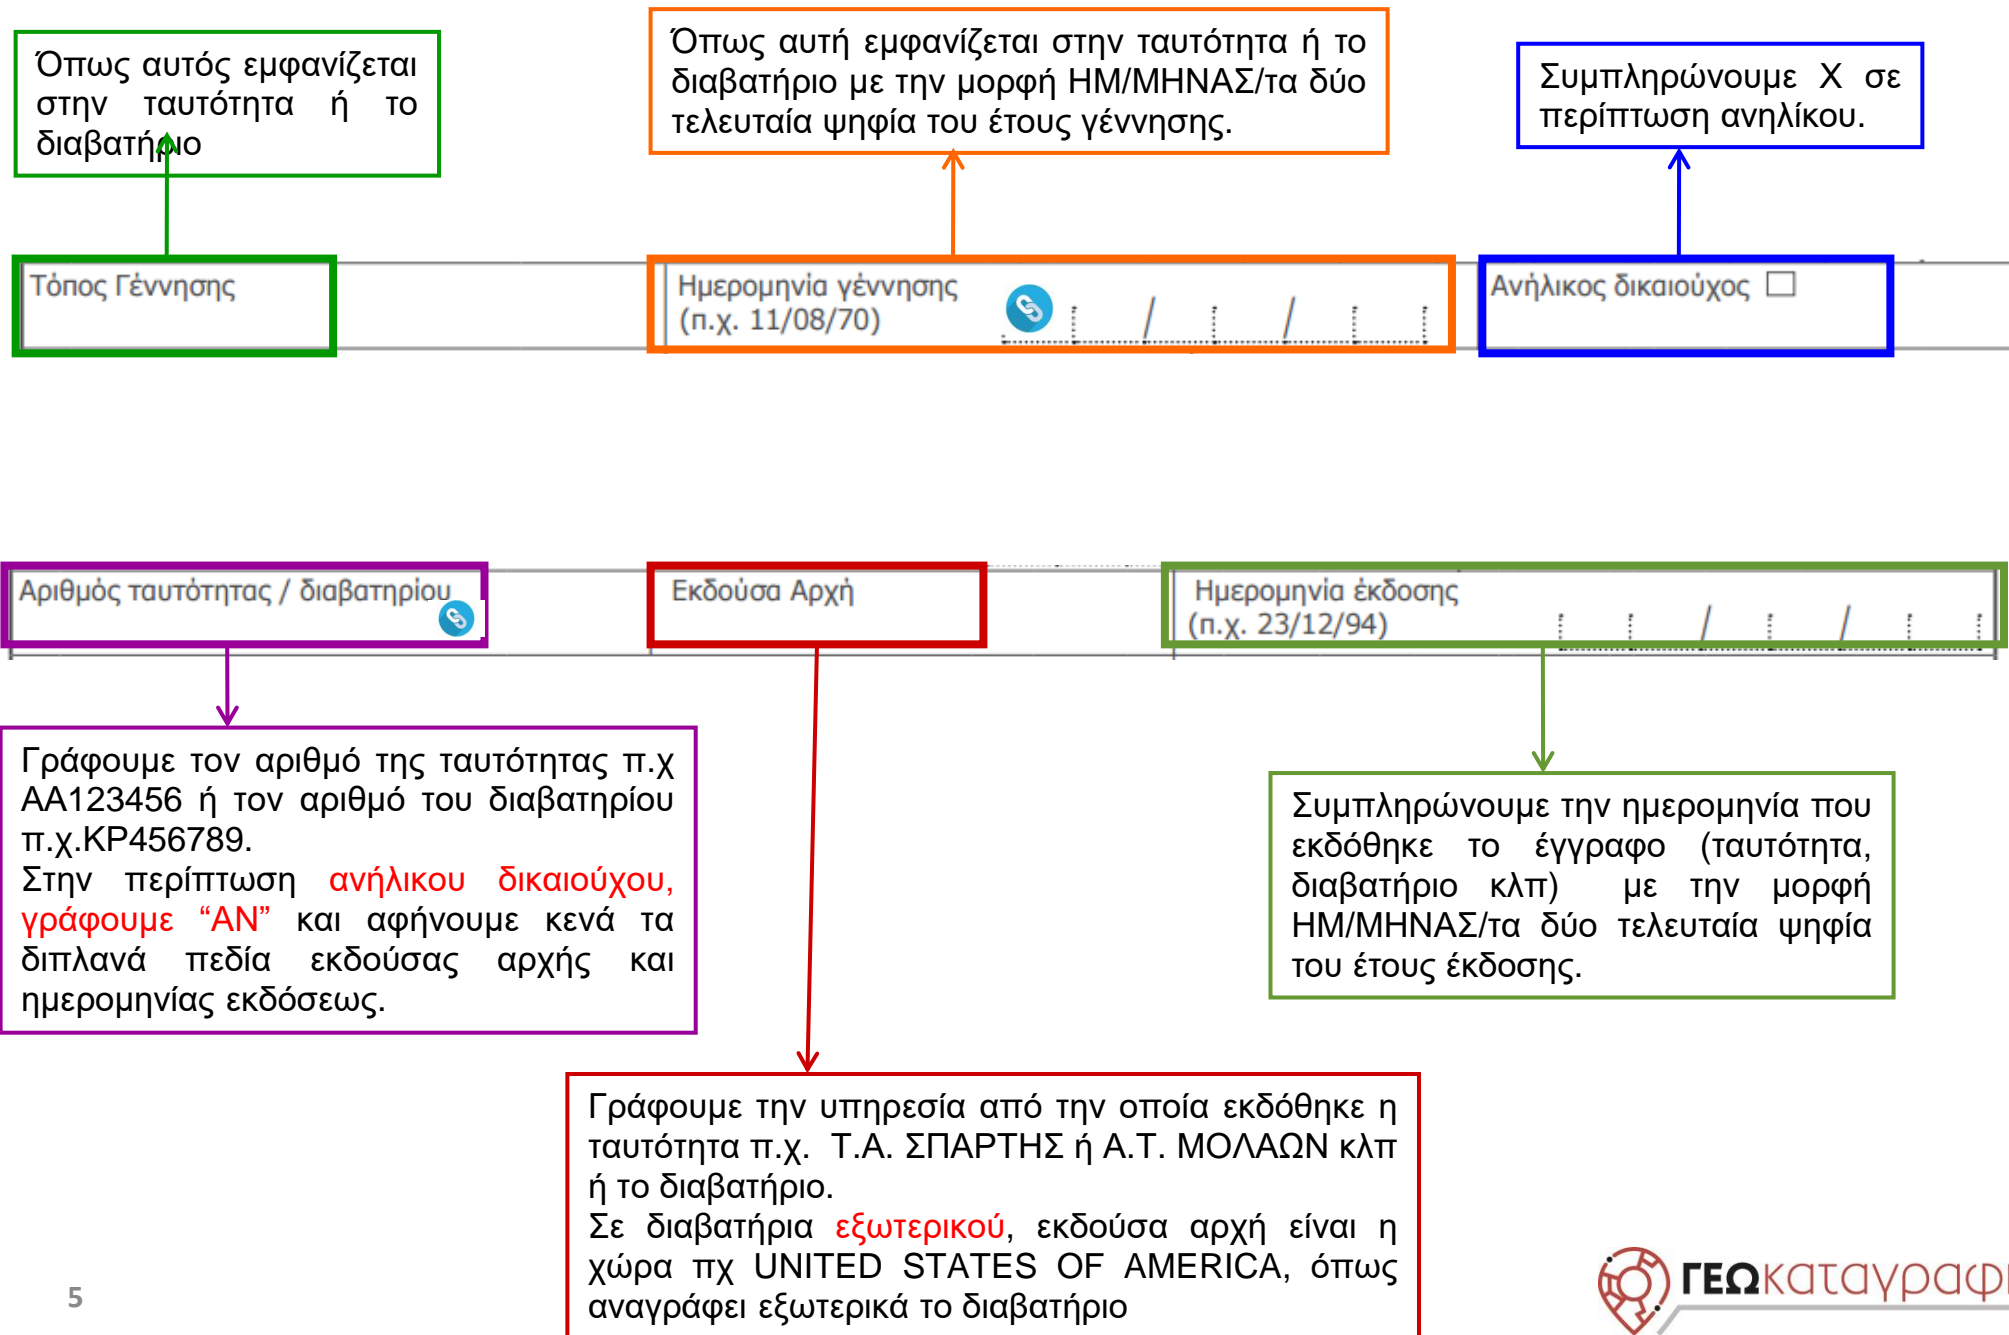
Όπως αυτός εμφανίζεται στην ταυτότητα ή το διαβατήριο

Όπως αυτή εμφανίζεται στην ταυτότητα ή το διαβατήριο με την μορφή ΗΜ/ΜΗΝΑΣ/τα δύο τελευταία ψηφία του έτους γέννησης.

Συμπληρώνουμε Χ σε περίπτωση ανηλίκου.

Τόπος Γέννησης

Ημερομηνία γέννησης (π.χ. 11/08/70)

/ /

Ανήλικος δικαιούχος

Αριθμός ταυτότητας / διαβατηρίου

Εκδούσα Αρχή

Ημερομηνία έκδοσης (π.χ. 23/12/94)

/ /

Γράφουμε τον αριθμό της ταυτότητας π.χ ΑΑ123456 ή τον αριθμό του διαβατηρίου π.χ.ΚΡ456789.
Στην περίπτωση ανήλικου δικαιούχου, γράφουμε "ΑΝ" και αφήνουμε κενά τα διπλανά πεδία εκδούσας αρχής και ημερομηνίας εκδόσεως.

Συμπληρώνουμε την ημερομηνία που εκδόθηκε το έγγραφο (ταυτότητα, διαβατήριο κλπ) με την μορφή ΗΜ/ΜΗΝΑΣ/τα δύο τελευταία ψηφία του έτους έκδοσης.

Γράφουμε την υπηρεσία από την οποία εκδόθηκε η ταυτότητα π.χ. Τ.Α. ΣΠΑΡΤΗΣ ή Α.Τ. ΜΟΛΑΩΝ κλπ ή το διαβατήριο.
Σε διαβατήρια εξωτερικού, εκδούσα αρχή είναι η χώρα πχ UNITED STATES OF AMERICA, όπως αναγράφει εξωτερικά το διαβατήριο

5

ΓΕΩκαταγραφ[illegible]